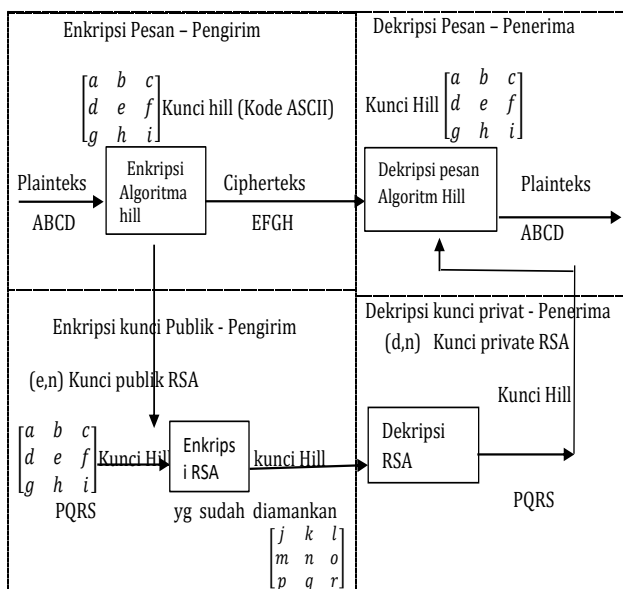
Enkripsi Pesan – Pengirim

$\begin{bmatrix} a & b & c \\ d & e & f \\ g & h & i \end{bmatrix}$ Kunci hill (Kode ASCII)

Plainteks

ABCD

Enkripsi Algoritma hill

Cipherteks

EFGH

Dekripsi Pesan – Penerima

Kunci Hill $\begin{bmatrix} a & b & c \\ d & e & f \\ g & h & i \end{bmatrix}$

Dekripsi pesan Algoritm Hill

Plainteks

ABCD

Enkripsi kunci Publik - Pengirim

(e,n) Kunci publik RSA

$\begin{bmatrix} a & b & c \\ d & e & f \\ g & h & i \end{bmatrix}$ Kunci Hill

PQRS

Enkrips i RSA

kunci Hill

yg sudah diamankan

$\begin{bmatrix} j & k & l \\ m & n & o \\ p & q & r \end{bmatrix}$

Dekripsi kunci privat - Penerima

(d,n) Kunci private RSA

Kunci Hill

Dekripsi RSA

PQRS